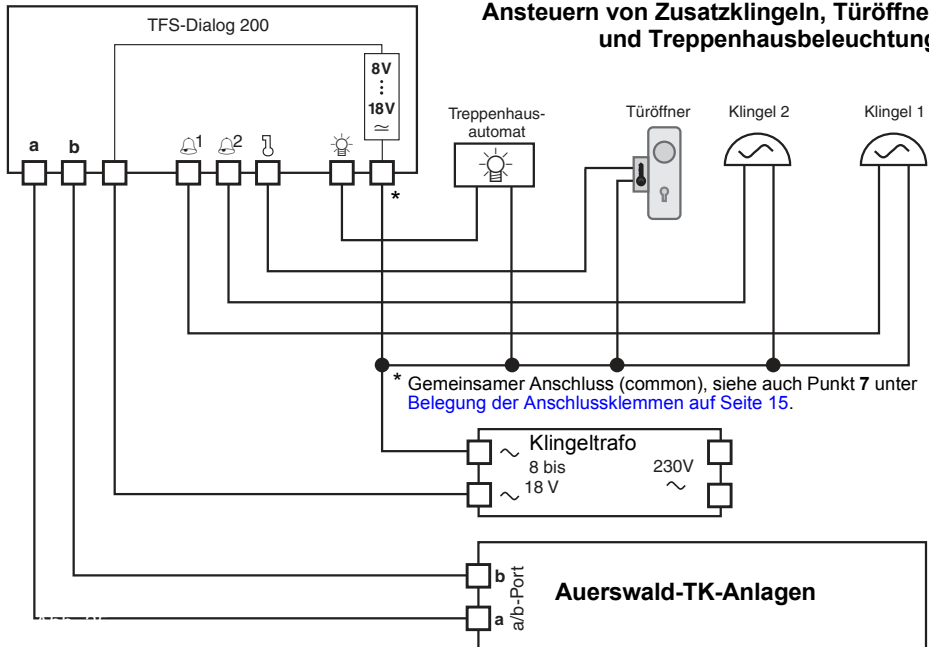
Ansteuern von Zusatzklingeln, Türöffne
und Treppenhausbeleuchtung

TFS-Dialog 200

8V
⋮
18V
≃

a b

1 2

*

Treppenhaus-
automat

Türöffner

Klingel 2

Klingel 1

* Gemeinsamer Anschluss (common), siehe auch Punkt **7** unter Belegung der Anschlussklemmen auf Seite 15.

Klingeltrafo
8 bis
18 V
230V

b
a/b-Port
a

Auerswald-TK-Anlagen